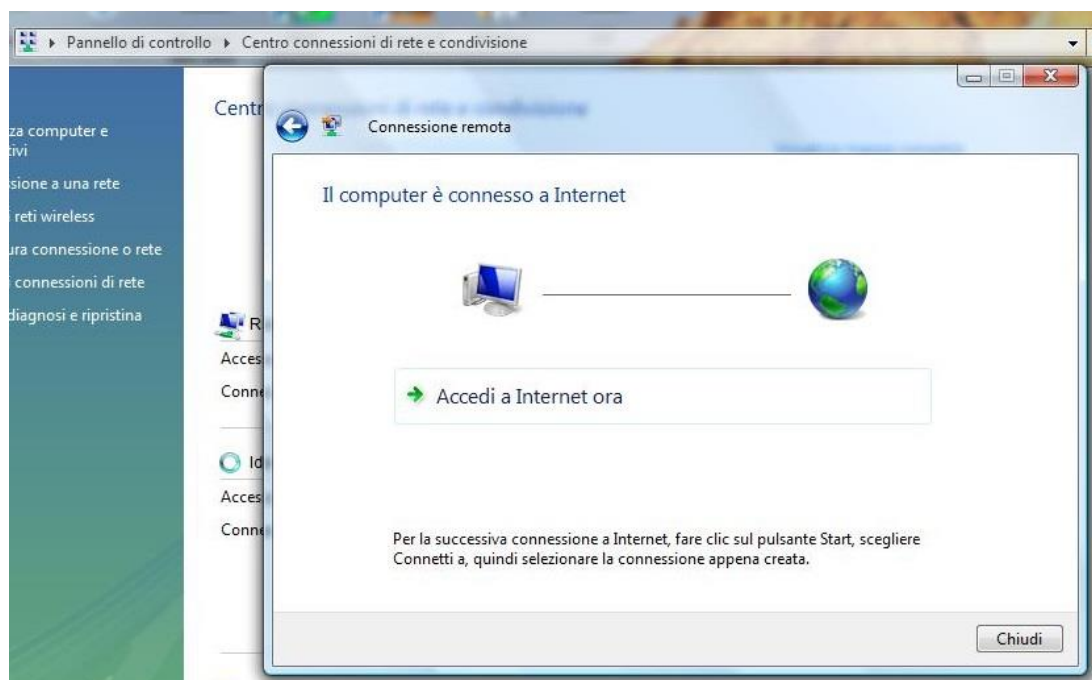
Pannello di controllo ▸ Centro connessioni di rete e condivisione

za computer e
tivi
sione a una rete
reti wireless
ura connessione o rete
connessioni di rete
diagnosi e ripristina

Centr

R
Acces
Conn

Id
Acces
Conn

Connessione remota

Il computer è connesso a Internet

Accedi a Internet ora

Per la successiva connessione a Internet, fare clic sul pulsante Start, scegliere Connetti a, quindi selezionare la connessione appena creata.

Chiudi